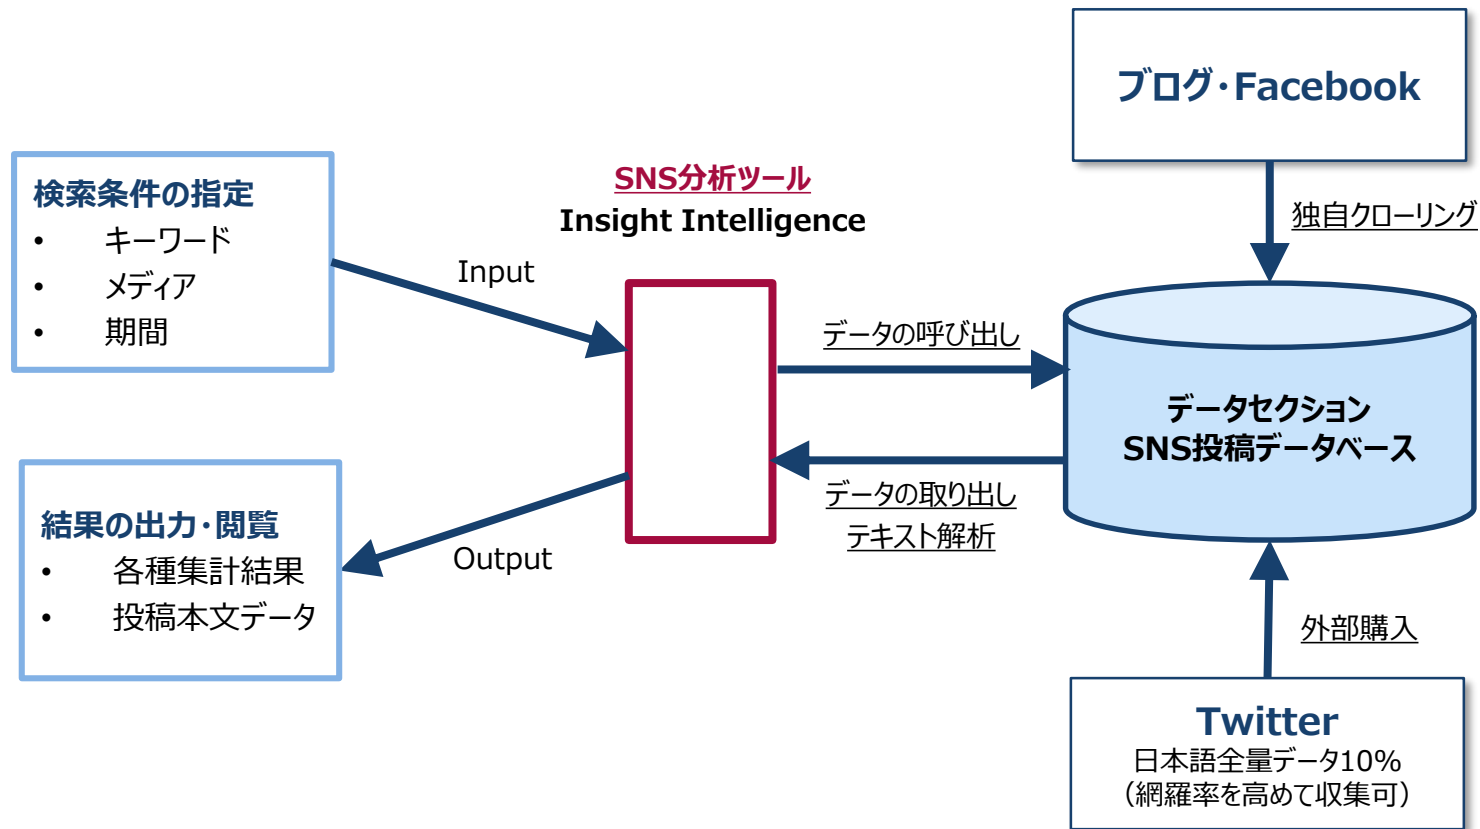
検索条件の指定
• キーワード
• メディア
• 期間

結果の出力・閲覧
• 各種集計結果
• 投稿本文データ

SNS分析ツール
Insight Intelligence

Input

Output

データの呼び出し

データの取り出し
テキスト解析

ブログ・Facebook

独自クローリング

データセクション
SNS投稿データベース

外部購入

Twitter
日本語全量データ10%
（網羅率を高めて収集可）